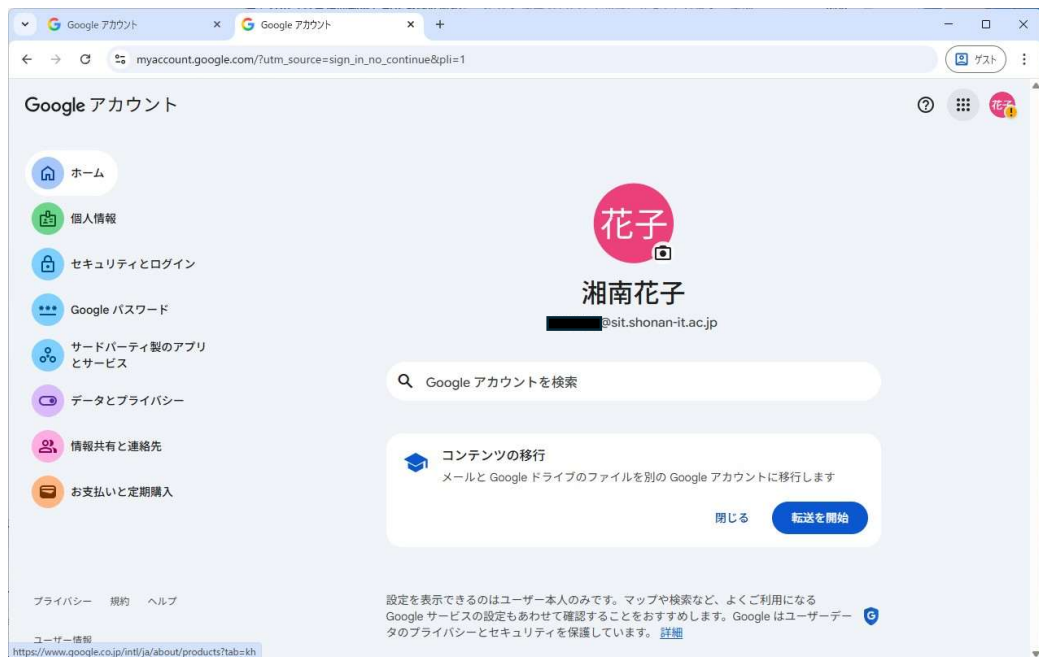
Google アカウント
Google アカウント
+

myaccount.google.com/?utm_source=sign_in_no_continue&pli=1

ゲスト

Google アカウント

花子

ホーム
個人情報
セキュリティとログイン
Google パスワード
サードパーティ製のアプリとサービス
データとプライバシー
情報共有と連絡先
お支払いと定期購入

花子

湘南花子
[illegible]@sit.shonan-it.ac.jp

Google アカウントを検索

コンテンツの移行
メールと Google ドライブのファイルを別の Google アカウントに移行します
閉じる
転送を開始

プライバシー 規約 ヘルプ
ユーザー情報
https://www.google.co.jp/intl/ja/about/products?tab=kh

設定を表示できるのはユーザー本人のみです。マップや検索など、よくご利用になる Google サービスの設定もあわせて確認することをおすすめします。Google はユーザーデータのプライバシーとセキュリティを保護しています。詳細